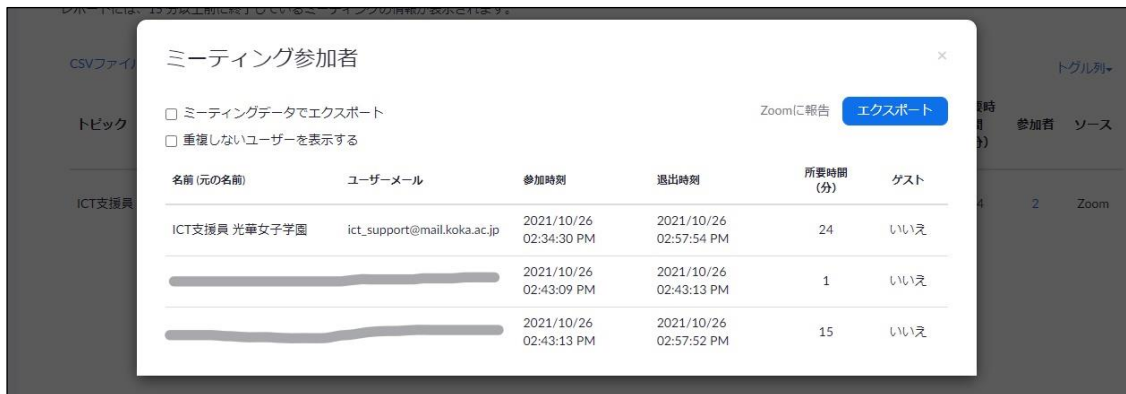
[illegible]

CSVファイ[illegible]

トピック

ICT支援員

ミーティング参加者

×

☐ ミーティングデータでエクスポート

☐ 重複しないユーザーを表示する

Zoomに報告 エクスポート

| 名前 (元の名前) | ユーザーメール | 参加時刻 | 退出時刻 | 所要時間 (分) | ゲスト |
|---|---|---|---|---|---|
| ICT支援員 光華女子学園 | ict_support@mail.koka.ac.jp | 2021/10/26 02:34:30 PM | 2021/10/26 02:57:54 PM | 24 | いいえ |
| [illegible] | | 2021/10/26 02:43:09 PM | 2021/10/26 02:43:13 PM | 1 | いいえ |
| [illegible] | | 2021/10/26 02:43:13 PM | 2021/10/26 02:57:52 PM | 15 | いいえ |

トグル列

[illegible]時 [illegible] 分)

参加者 ソース

4 2 Zoom